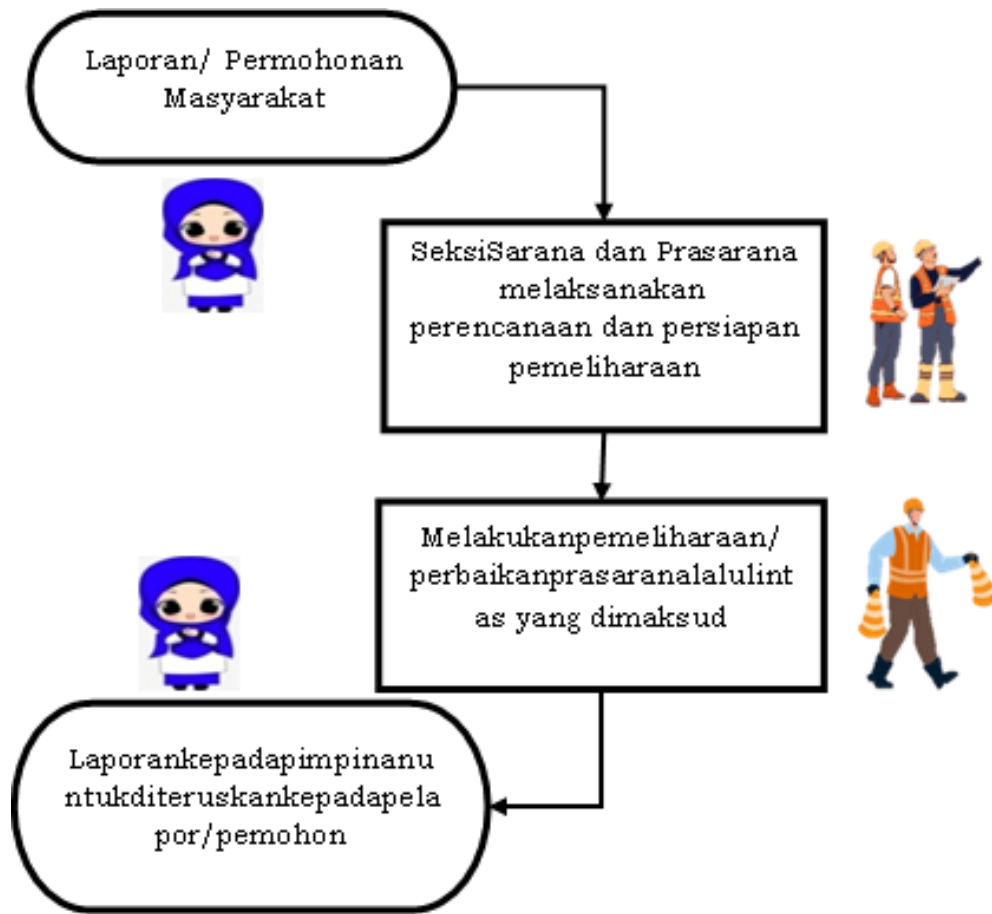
Laporan/ Permohonan Masyarakat

SeksiSarana dan Prasarana melaksanakan perencanaan dan persiapan pemeliharaan

Melakukanpemeliharaan/ perbaikanprasaranalalulintas yang dimaksud

Laporankepadapimpinanuntukditeruskankepadapelapor/pemohon